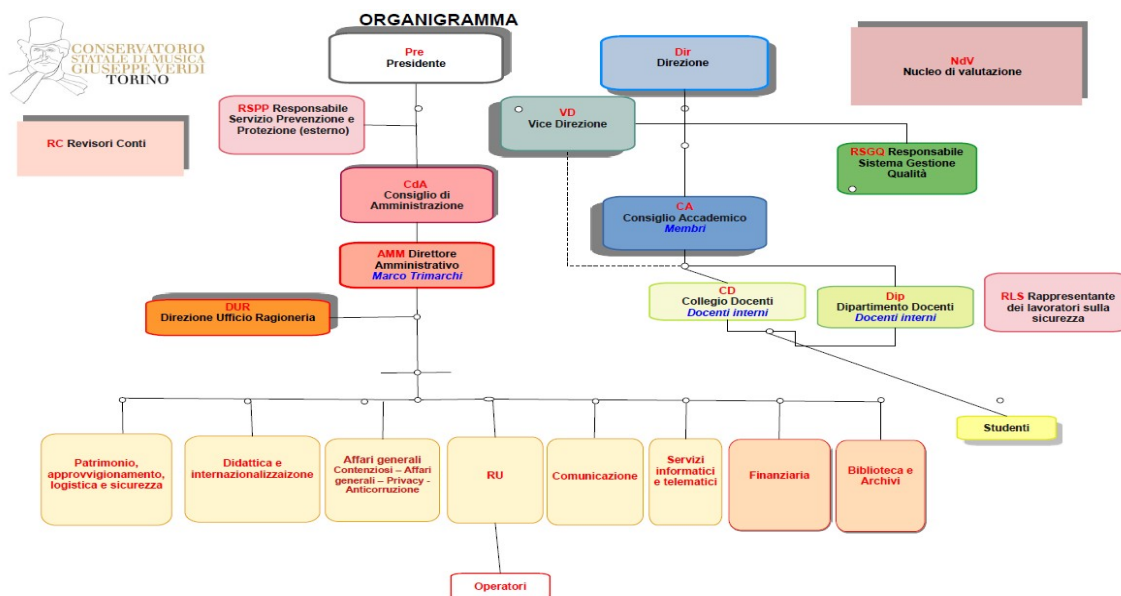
CONSERVATORIO STATALE DI MUSICA GIUSEPPE VERDI TORINO

ORGANIGRAMMA

Pre
Presidente

Dir
Direzione

NdV
Nucleo di valutazione

RSPP Responsabile Servizio Prevenzione e Protezione (esterno)

VD
Vice Direzione

RC Revisori Conti

RSGQ Responsabile Sistema Gestione Qualità

CdA
Consiglio di Amministrazione

CA
Consiglio Accademico
Membri

AMM Direttore Amministrativo
Marco Trimarchi

CD
Collegio Docenti
Docenti interni

Dip
Dipartimento Docenti
Docenti interni

RLS Rappresentante dei lavoratori sulla sicurezza

DUR
Direzione Ufficio Ragioneria

Patrimonio, approvvigionamento, logistica e sicurezza

Didattica e internazionalizzaizone

Affari generali
Contenziosi – Affari generali – Privacy - Anticorruzione

RU

Comunicazione

Servizi informatici e telematici

Finanziaria

Biblioteca e Archivi

Studenti

Operatori